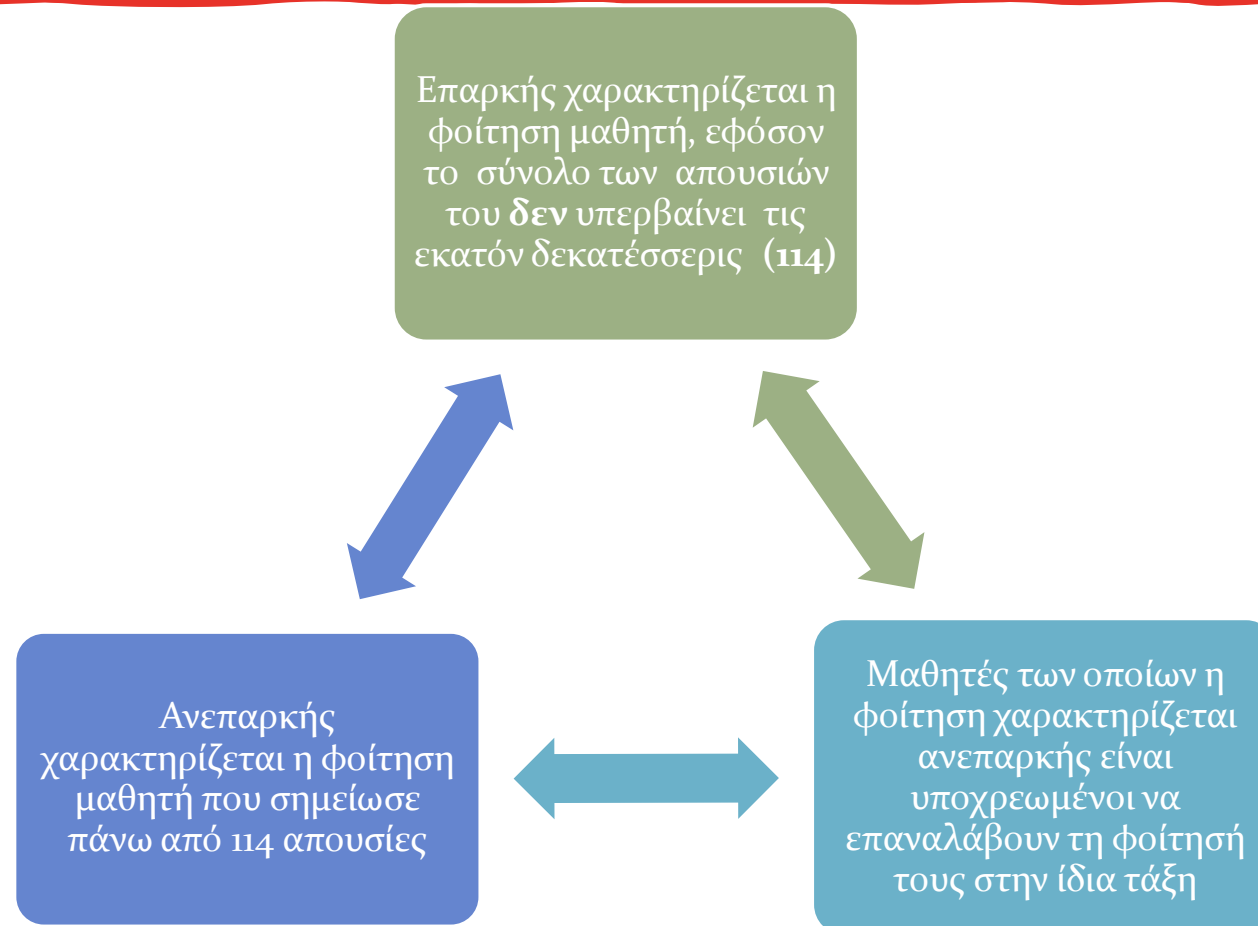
Επαρκής χαρακτηρίζεται η φοίτηση μαθητή, εφόσον το σύνολο των απουσιών του **δεν** υπερβαίνει τις εκατόν δεκατέσσερις (**114**)

Ανεπαρκής χαρακτηρίζεται η φοίτηση μαθητή που σημείωσε πάνω από 114 απουσίες

Μαθητές των οποίων η φοίτηση χαρακτηρίζεται ανεπαρκής είναι υποχρεωμένοι να επαναλάβουν τη φοίτησή τους στην ίδια τάξη